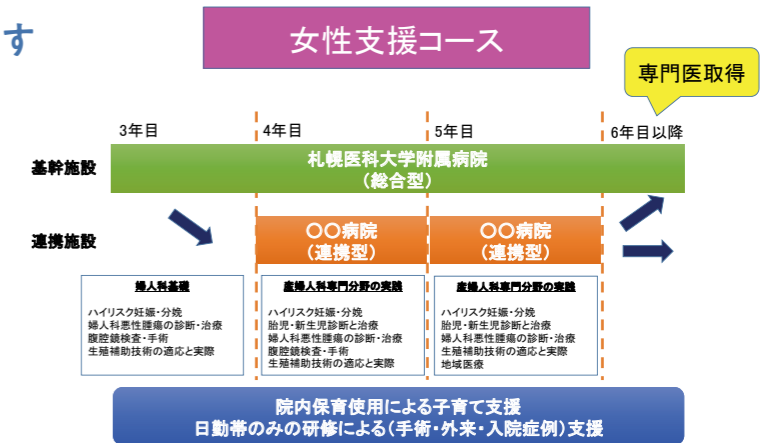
す

女性支援コース

専門医取得

3年目 4年目 5年目 6年目以降

基幹施設

札幌医科大学附属病院
（総合型）

連携施設

〇〇病院
（連携型）

〇〇病院
（連携型）

婦人科基礎

ハイリスク妊娠・分娩
婦人科悪性腫瘍の診断・治療
腹腔鏡検査・手術
生殖補助技術の適応と実際

産婦人科専門分野の実践

ハイリスク妊娠・分娩
胎児・新生児診断と治療
婦人科悪性腫瘍の診断・治療
腹腔鏡検査・手術
生殖補助技術の適応と実際

産婦人科専門分野の実践

ハイリスク妊娠・分娩
胎児・新生児診断と治療
婦人科悪性腫瘍の診断・治療
生殖補助技術の適応と実際
地域医療

院内保育使用による子育て支援
日勤帯のみの研修による（手術・外来・入院症例）支援